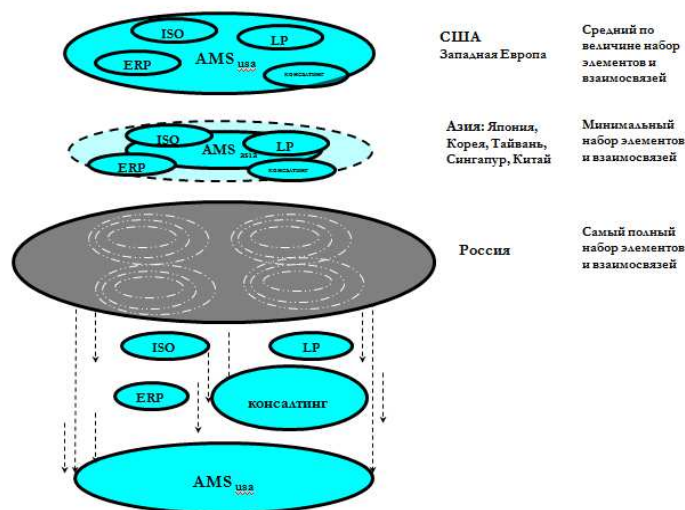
ISO
LP
AMS$_{\text{usa}}$
ERP
консалтинг

США
Западная Европа

Средний по величине набор элементов и взаимосвязей

ISO
LP
AMS$_{\text{asia}}$
ERP
консалтинг

Азия: Япония, Корея, Тайвань, Сингапур, Китай

Минимальный набор элементов и взаимосвязей

Россия

Самый полный набор элементов и взаимосвязей

ISO
LP
ERP
консалтинг
AMS$_{\text{usa}}$